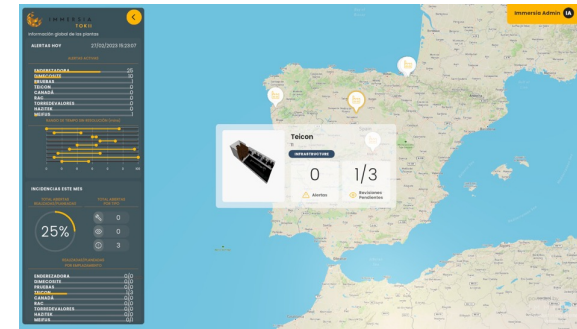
IMMERSIA TOKII

Información global de las plantas

ALERTAS HOY 27/02/2023 15:23:07

ALERTAS ACTIVAS

ENDEREZADORA 26
SIMECOSITE 10
ERUGRAS 1
TEICON 0
CANADÁ 0
RAC 0
TORREDEVALORES 0
HAZITEK 0
MEIPUS 1

INCIDENCIAS ESTE MES

25%

0
0
3

ENDEREZADORA 0/0
SIMECOSITE 0/0
ERUGRAS 0/0
TEICON 0/0
CANADÁ 0/0
RAC 0/0
TORREDEVALORES 0/0
HAZITEK 0/0
MEIPUS 0/0

Immersia Admin IA

Teicon

INFRAESTRUCTURE

0
Alertas

1/3
Revisiones Pendientes